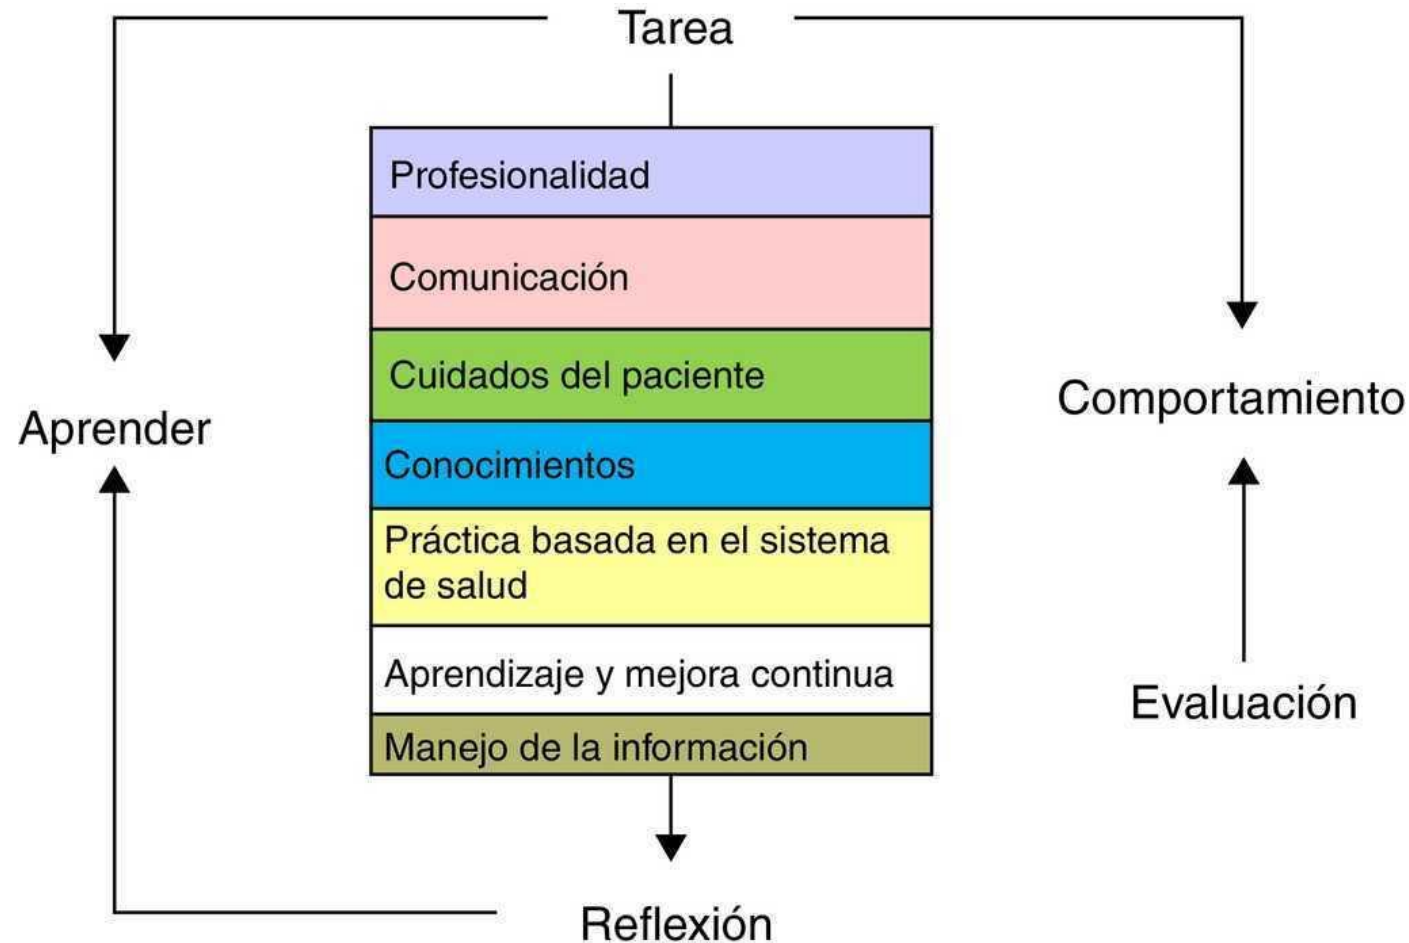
Tarea

Profesionalidad

Comunicación

Cuidados del paciente

Conocimientos

Práctica basada en el sistema de salud

Aprendizaje y mejora continua

Manejo de la información

Aprender

Comportamiento

Evaluación

Reflexión